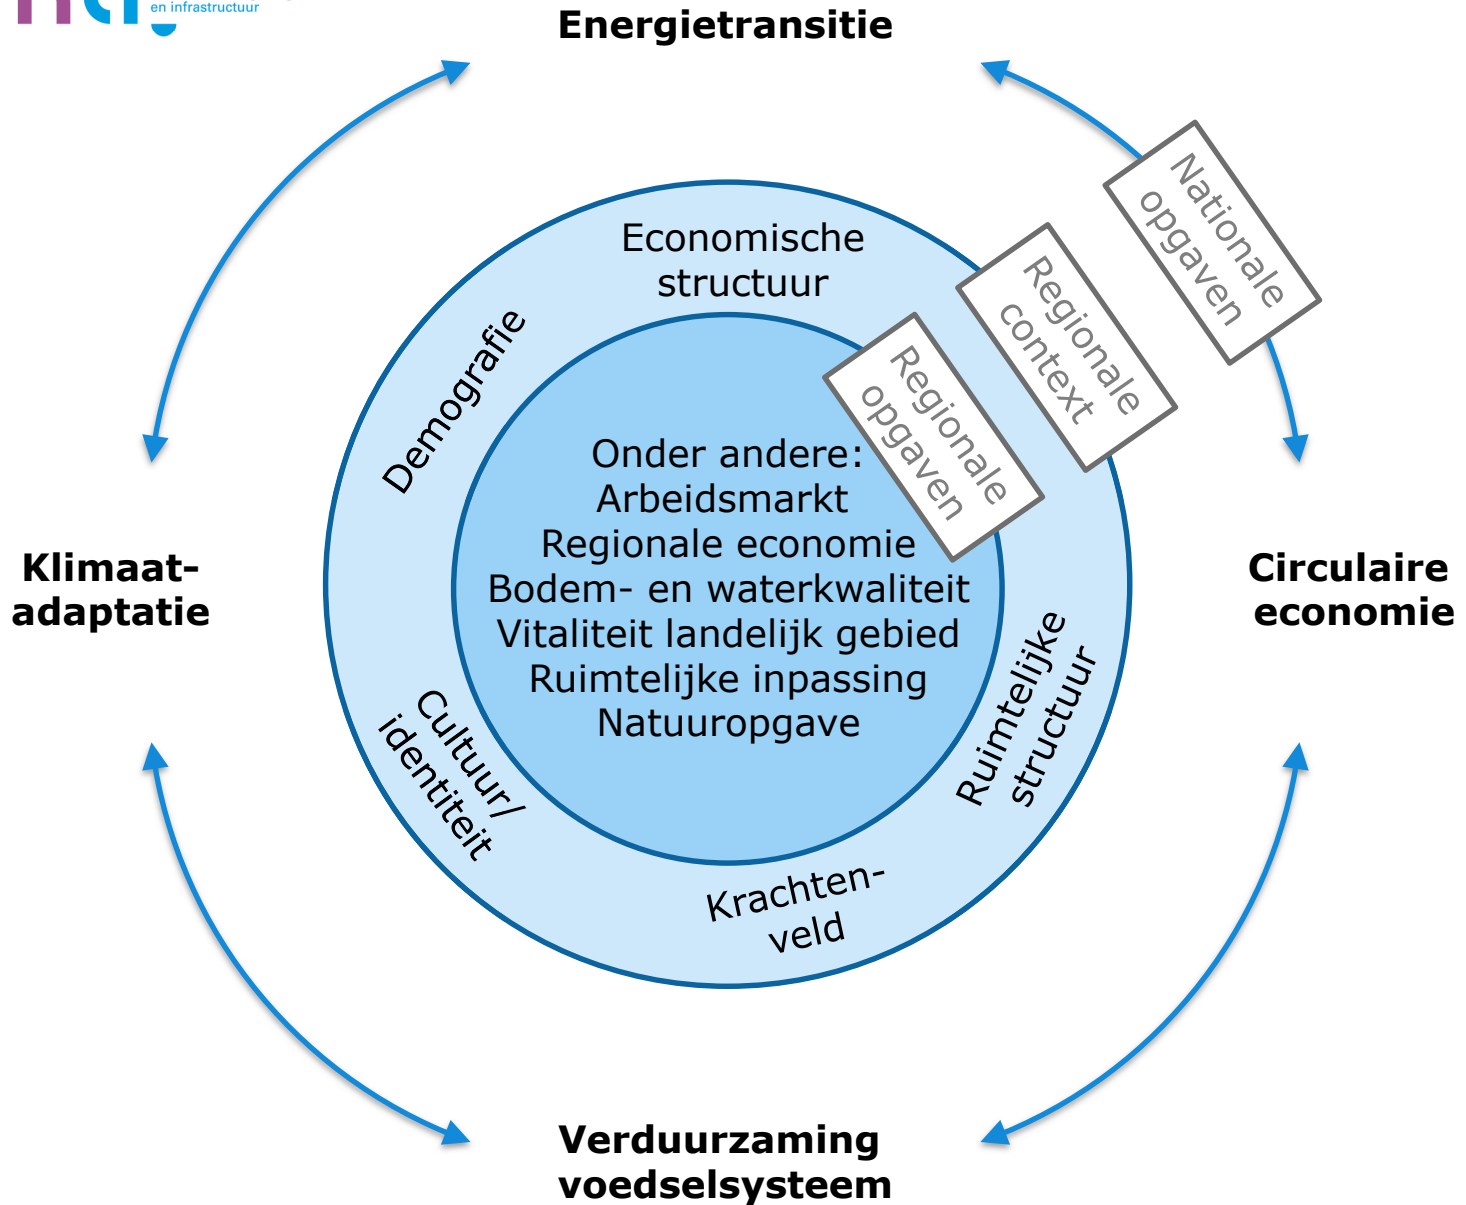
en infrastructuur

Energietransitie

Klimaat-
adaptatie

Circulaire
economie

Verduurzaming
voedselsysteem

Economische
structuur

Demografie

Cultuur/
identiteit

Krachten-
veld

Ruimtelijke
structuur

Onder andere:
Arbeidsmarkt
Regionale economie
Bodem- en waterkwaliteit
Vitaliteit landelijk gebied
Ruimtelijke inpassing
Natuuropgave

Regionale
opgaven

Regionale
context

Nationale
opgaven